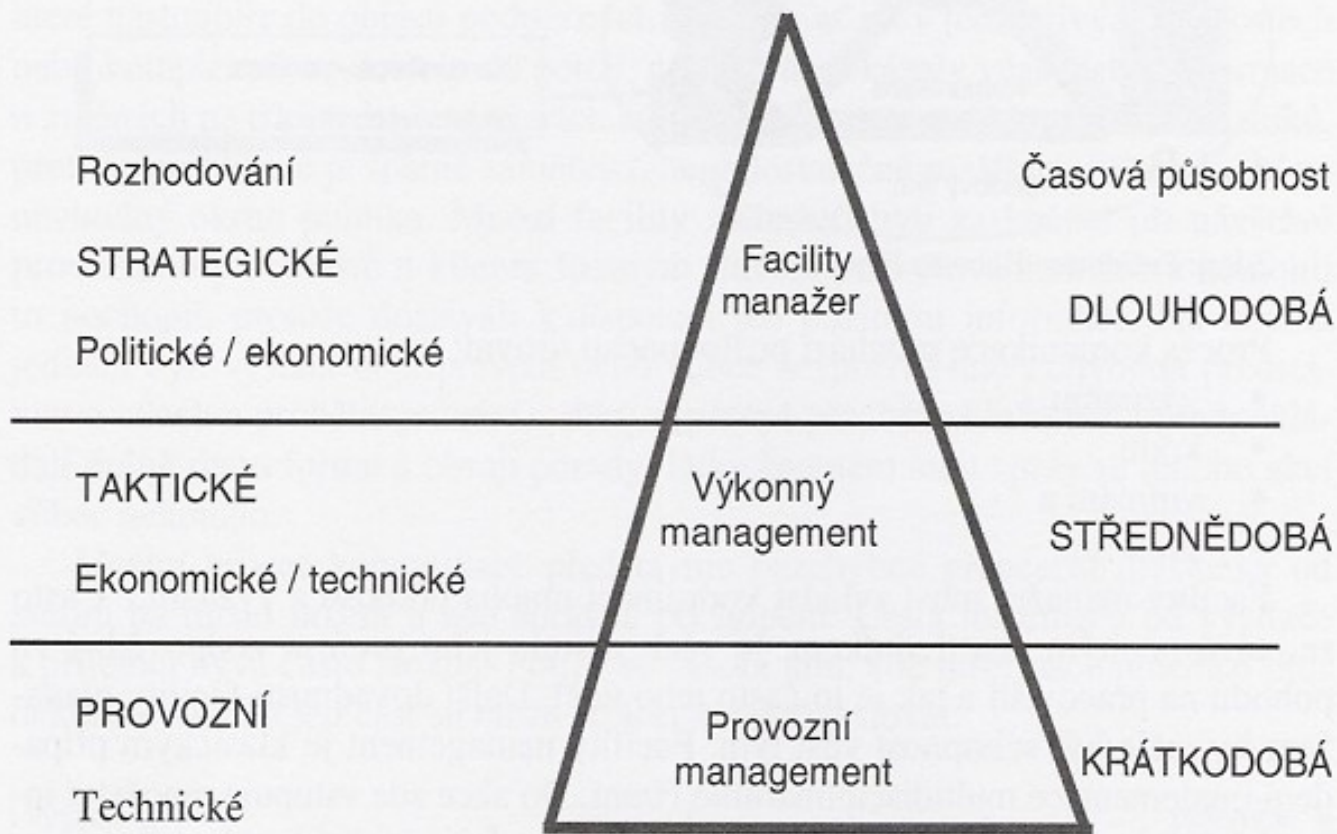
Rozhodování

Časová působnost

STRATEGICKÉ

Facility manažer

DLOUHODOBÁ

Politické / ekonomické

TAKTICKÉ

Výkonný management

STŘEDNĚDOBÁ

Ekonomické / technické

PROVOZNÍ

Provozní management

KRÁTKODOBÁ

Technické